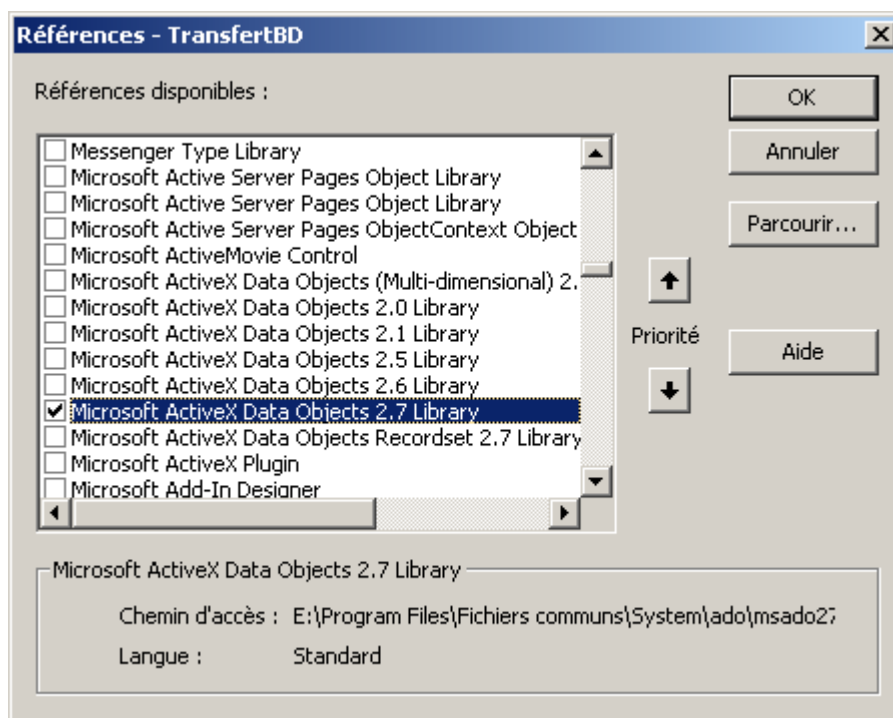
Références - TransfertBD

Références disponibles :

Messenger Type Library
Microsoft Active Server Pages Object Library
Microsoft Active Server Pages Object Library
Microsoft Active Server Pages ObjectContext Object
Microsoft ActiveMovie Control
Microsoft ActiveX Data Objects (Multi-dimensional) 2.
Microsoft ActiveX Data Objects 2.0 Library
Microsoft ActiveX Data Objects 2.1 Library
Microsoft ActiveX Data Objects 2.5 Library
Microsoft ActiveX Data Objects 2.6 Library
Microsoft ActiveX Data Objects 2.7 Library
Microsoft ActiveX Data Objects Recordset 2.7 Library
Microsoft ActiveX Plugin
Microsoft Add-In Designer

OK

Annuler

Parcourir...

Priorité

Aide

Microsoft ActiveX Data Objects 2.7 Library

Chemin d'accès : E:\Program Files\Fichiers communs\System\ado\msado27

Langue : Standard